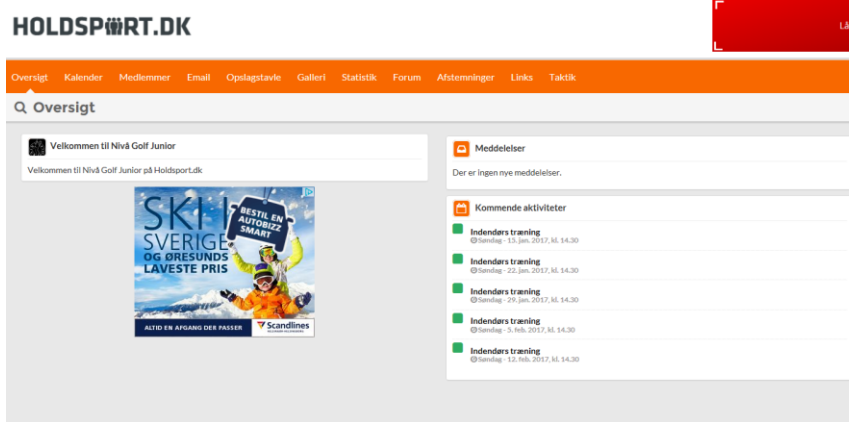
HOLDSPORT.DK

Lå

Oversigt Kalender Medlemmer Email Opslagstavle Galleri Statistik Forum Afstemninger Links Taktik

Oversigt

Velkommen til Nivå Golf Junior

Velkommen til Nivå Golf Junior på Holdsport.dk

SKI SVERIGE OG ØRESUNDS LAVESTE PRIS

BESTIL EN AUTOBIZZ SMART

ALTID EN AFGANG DER PASSER

Scandlines

Meddelelser

Der er ingen nye meddelelser.

Kommende aktiviteter

Indendørs træning
Søndag - 15. jan. 2017, kl. 14.30

Indendørs træning
Søndag - 22. jan. 2017, kl. 14.30

Indendørs træning
Søndag - 29. jan. 2017, kl. 14.30

Indendørs træning
Søndag - 5. feb. 2017, kl. 14.30

Indendørs træning
Søndag - 12. feb. 2017, kl. 14.30